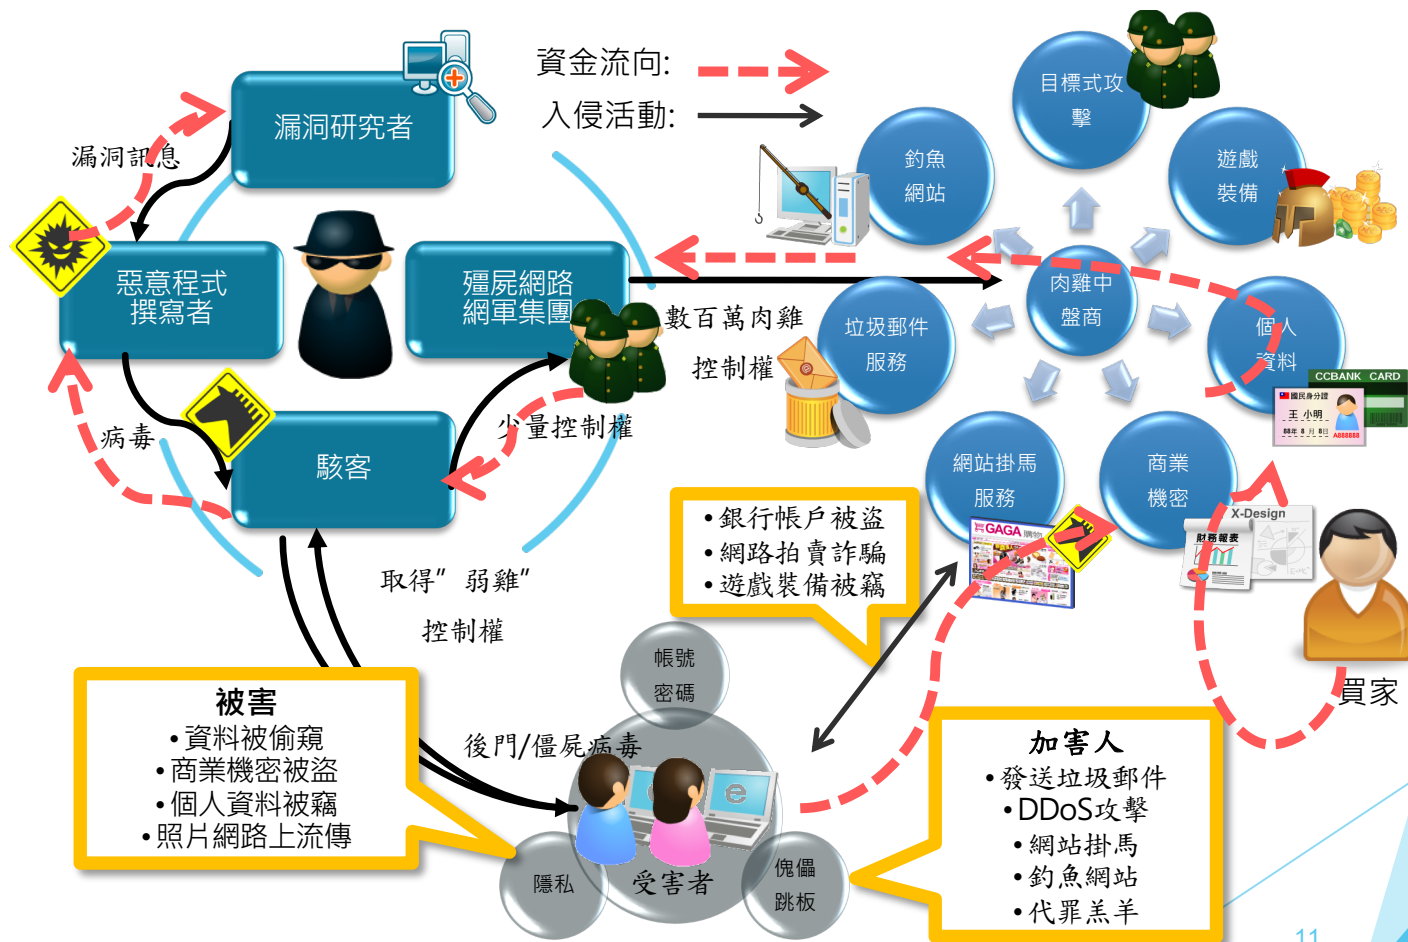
資金流向:
入侵活動:

漏洞研究者
漏洞訊息
惡意程式撰寫者
殭屍網路網軍集團
病毒
駭客
少量控制權
數百萬肉雞控制權
取得"弱雞"控制權

目標式攻擊
釣魚網站
遊戲裝備
肉雞中盤商
垃圾郵件服務
個人資料
網站掛馬服務
商業機密
買家
CCBANK CARD
王小明
GAGA
X-Design
財務報表

•銀行帳戶被盜
•網路拍賣詐騙
•遊戲裝備被竊

被害
•資料被偷竊
•商業機密被盜
•個人資料被竊
•照片網路上流傳

後門/傀屍病毒
帳號密碼
隱私
受害者
傀儡跳板

加害人
•發送垃圾郵件
•DDoS攻擊
•網站掛馬
•釣魚網站
•代罪羔羊

11